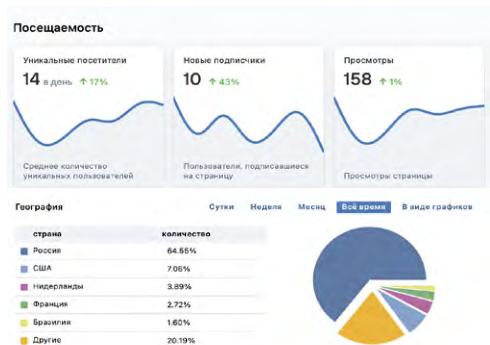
Посещаемость

Уникальные посетители
14 в день ↑ 17%
Среднее количество уникальных пользователей

Новые подписчики
10 ↑ 43%
Пользователи, подписавшиеся на страницу

Просмотры
158 ↑ 1%
Просмотры страницы

География

Сутки Неделя Месяц Всё время В виде графиков

| страна | количество |
|---|---|
| Россия | 64.55% |
| США | 7.05% |
| Нидерланды | 3.89% |
| Франция | 2.72% |
| Бразилия | 1.60% |
| Другие | 20.19% |